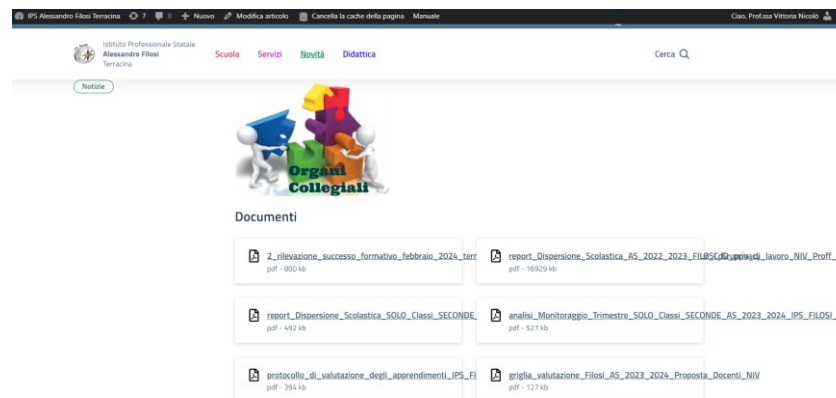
IPS Alessandro Filosi Terracina 7 0 + Nuovo Modifica articolo Cancella la cache della pagina Manuale

Ciao, Prof.ssa Vittoria Nicolò

Istituto Professionale Statale
Alessandro Filosi
Terracina

Scuola Servizi Novità Didattica

Cerca

Notizie

Organi Collegiali

Documenti

2_rilevazione_successo_formativo_febbraio_2024_terr
pdf - 800 kb

report_Dispersione_Scolastica_AS_2022_2023_FILOSI_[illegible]_lavoro_NIV_Proff_
pdf - 16929 kb

report_Dispersione_Scolastica_SOLO_Classi_SECONDE_
pdf - 492 kb

analisi_Monitoraggio_Trimestre_SOLO_Classi_SECONDE_AS_2023_2024_IPS_FILOSI_
pdf - 527 kb

protocollo_di_valutazione_degli_apprendimenti_IPS_Fi
pdf - 394 kb

griglia_valutazione_Filosi_AS_2023_2024_Proposta_Docenti_NIV
pdf - 127 kb